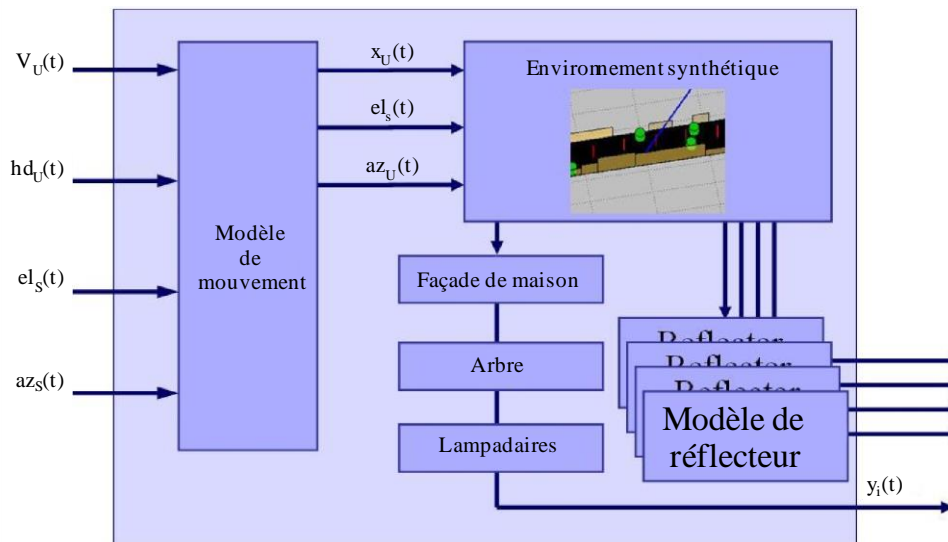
$V_U(t)$

$hd_U(t)$

$el_S(t)$

$az_S(t)$

Modèle de mouvement

$x_U(t)$

$el_s(t)$

$az_U(t)$

Environnement synthétique

Façade de maison

Arbre

Lampadaires

Reflector

Reflector

Reflector

Modèle de réflecteur

$y_i(t)$